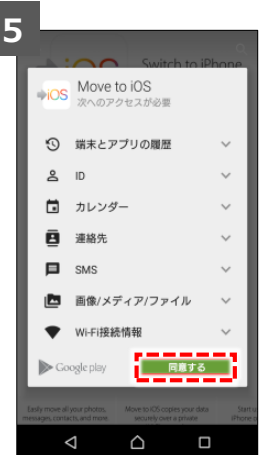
5

Switch to iPhone

Move to iOS
次へのアクセスが必要

端末とアプリの履歴

ID

カレンダー

連絡先

SMS

画像/メディア/ファイル

Wi-Fi接続情報

Google play

同意する

Easily move all your photos, messages, contacts, and more

Move to iOS copies your data securely over a private

Start a iPhone